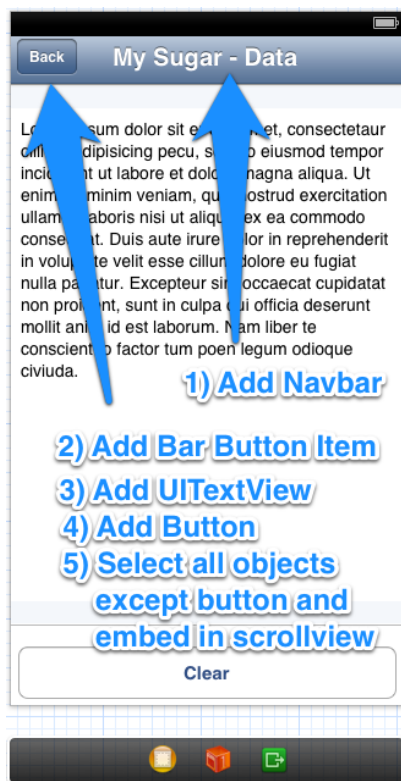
Back

My Sugar - Data

Lo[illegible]sum dolor sit e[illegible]et, consectetaur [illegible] dipisicing pecu, s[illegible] eiusmod tempor inci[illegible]nt ut labore et dolo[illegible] magna aliqua. Ut enim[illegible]minim veniam, qu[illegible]nostrud exercitation ullam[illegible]aboris nisi ut aliqu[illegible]ex ea commodo conse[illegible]at. Duis aute irure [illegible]lor in reprehenderit in volup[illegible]te velit esse cillum dolore eu fugiat nulla pa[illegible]atur. Excepteur si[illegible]occaecat cupidatat non proi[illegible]ent, sunt in culpa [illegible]ui officia deserunt mollit ani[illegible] id est laborum. N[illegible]am liber te conscient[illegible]o factor tum poen legum odioque civiuda.

1) Add Navbar

2) Add Bar Button Item

3) Add UITextView

4) Add Button

5) Select all objects except button and embed in scrollview

Clear